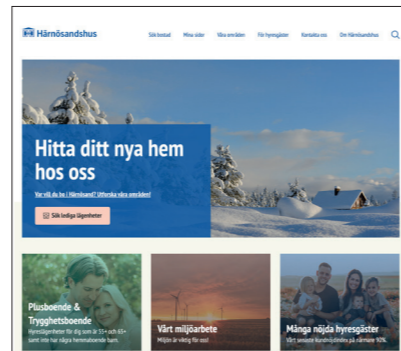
Härnösandshus

Sök bostad Mina sidor Våra områden För hyresgäster Kontakta oss Om Härnösandshus

Hitta ditt nya hem hos oss

Var vill du bo i Härnösand? Utforska våra områden!

Sök lediga lägenheter

Plusboende & Trygghetsboende

Hyreslägenheter för dig som är 55+ och 65+ samt inte har några hemmaboende barn.

Vårt miljöarbete

Miljön är viktig för oss!

Många nöjda hyresgäster

Vårt senaste kundnöjdindex på närmare 90%.